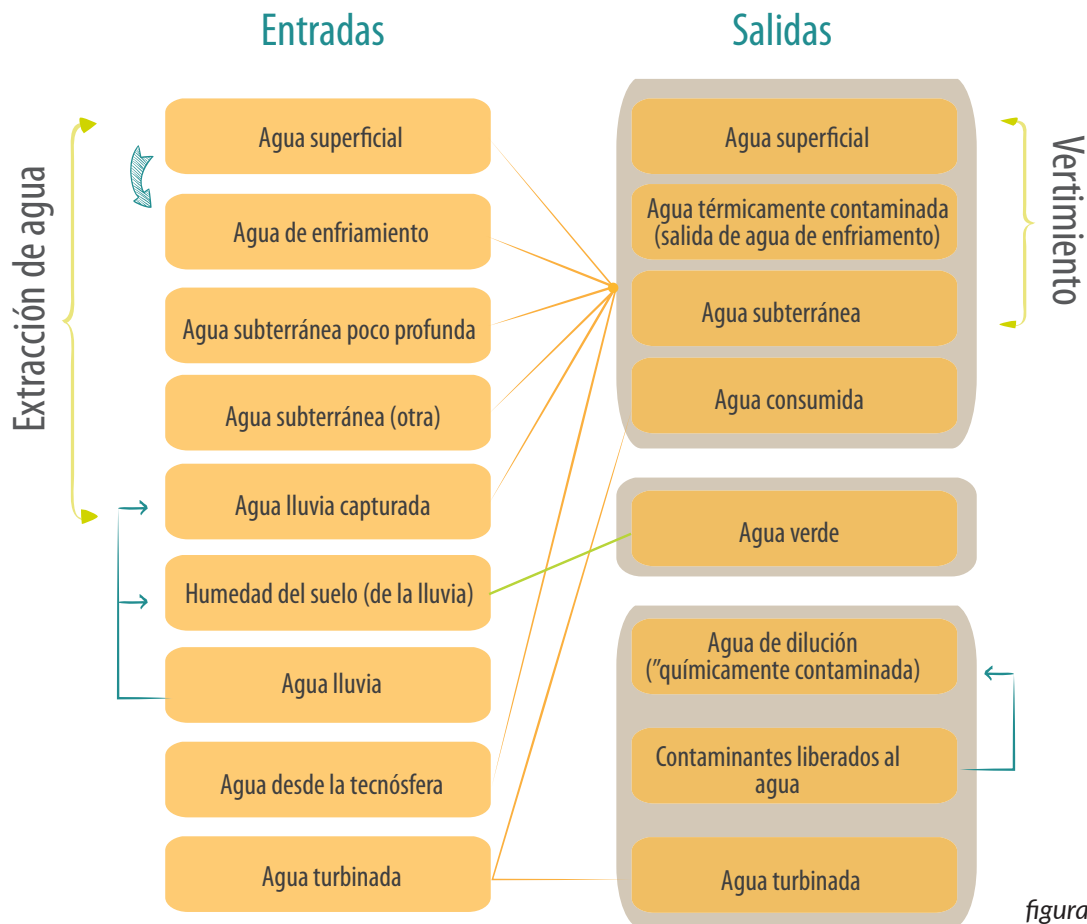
Entradas

Salidas

Extracción de agua

Agua superficial

Agua de enfriamiento

Agua subterránea poco profunda

Agua subterránea (otra)

Agua lluvia capturada

Humedad del suelo (de la lluvia)

Agua lluvia

Agua desde la tecnósfera

Agua turbinada

Agua superficial

Agua térmicamente contaminada (salida de agua de enfriamiento)

Agua subterránea

Agua consumida

Vertimiento

Agua verde

Agua de dilución ("químicamente contaminada)

Contaminantes liberados al agua

Agua turbinada

figura